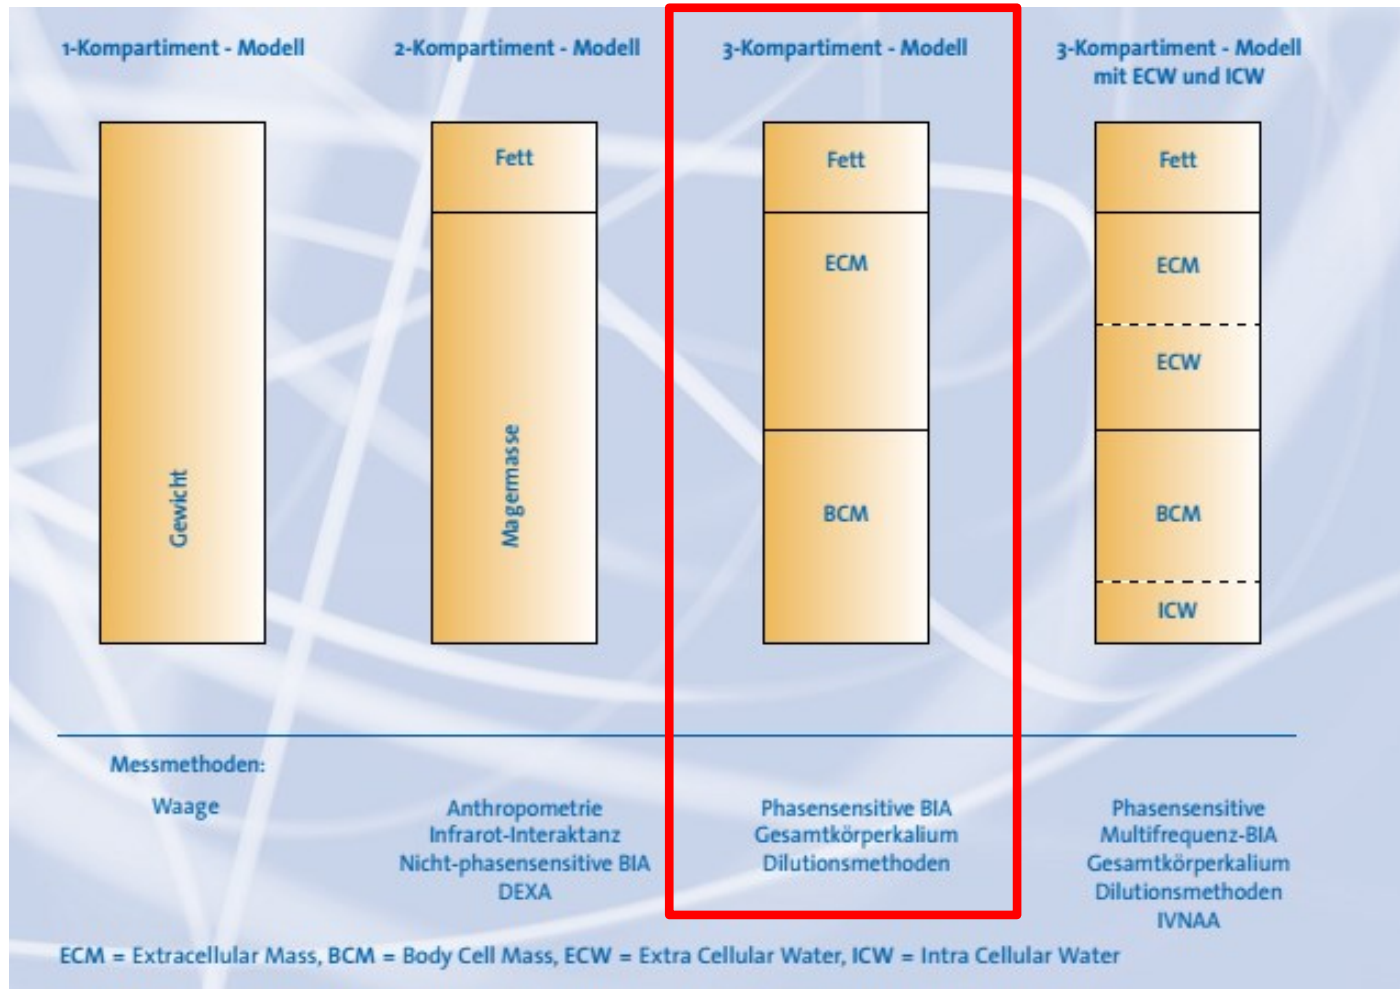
1-Kompartiment - Modell

2-Kompartiment - Modell

3-Kompartiment - Modell

3-Kompartiment - Modell mit ECW und ICW

Gewicht

Fett

Magermasse

Fett

ECM

BCM

Fett

ECM

ECW

BCM

ICW

Messmethoden:

Waage

Anthropometrie
Infrarot-Interaktanz
Nicht-phasensensitive BIA
DEXA

Phasensensitive BIA
Gesamtkörperkalium
Dilutionsmethoden

Phasensensitive
Multifrequenz-BIA
Gesamtkörperkalium
Dilutionsmethoden
IVNAA

ECM = Extracellular Mass, BCM = Body Cell Mass, ECW = Extra Cellular Water, ICW = Intra Cellular Water